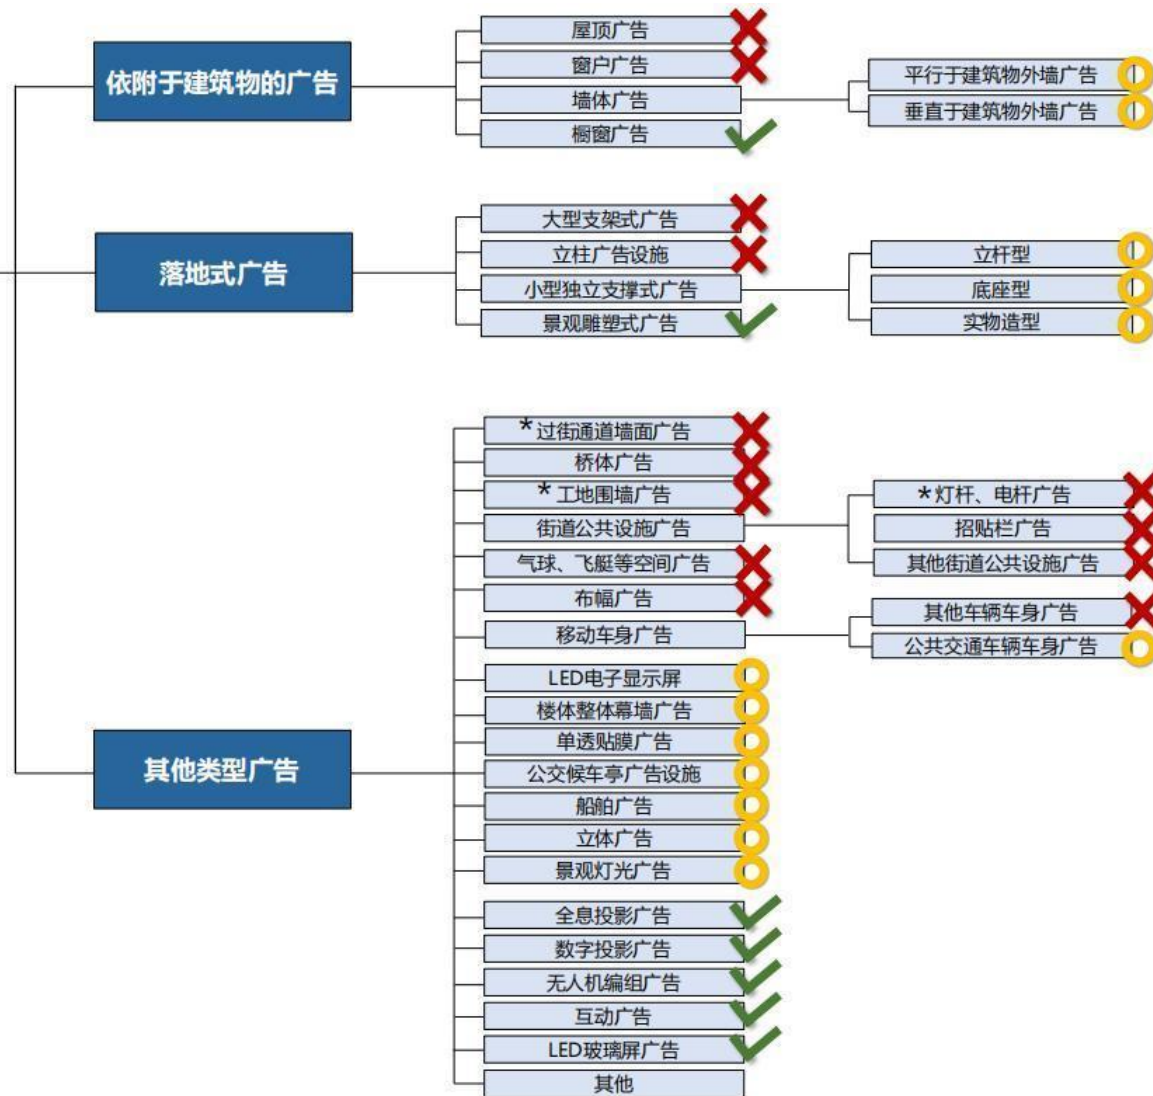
依附于建筑物的广告

屋顶广告
窗户广告
墙体广告
橱窗广告

平行于建筑物外墙广告
垂直于建筑物外墙广告

落地式广告

大型支架式广告
立柱广告设施
小型独立支撑式广告
景观雕塑式广告

立杆型
底座型
实物造型

其他类型广告

*过街通道墙面广告
桥体广告
*工地围墙广告
街道公共设施广告
气球、飞艇等空间广告
布幅广告
移动车身广告
LED电子显示屏
楼体整体幕墙广告
单透贴膜广告
公交候车亭广告设施
船舶广告
立体广告
景观灯光广告
全息投影广告
数字投影广告
无人机编组广告
互动广告
LED玻璃屏广告
其他

*灯杆、电杆广告
招贴栏广告
其他街道公共设施广告

其他车辆车身广告
公共交通车辆车身广告